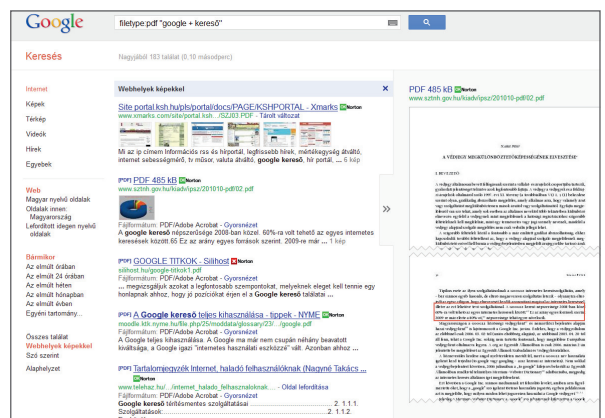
Google

filetype:pdf "google + kereső"

Keresés

Nagyjából 183 találat (0,10 másodperc)

Internet
Képek
Térkép
Videók
Hírek
Egyebek

Web
Magyar nyelvű oldalak
Oldalak innen: Magyarország
Lefordított idegen nyelvű oldalak

Bármikor
Az elmúlt órában
Az elmúlt 24 órában
Az elmúlt héten
Az elmúlt hónapban
Az elmúlt évben
Egyéni tartomány...

Összes találat
Webhelyek képekkel
Szó szerint

Alaphelyzet

Webhelyek képekkel

Site portal.ksh.hu/pls/portal/docs/PAGE/KSHPORTAL - Xmarks Norton
www.xmarks.com/site/portal.ksh.../SZJ03.PDF - Tárolt változat
Mi az új címem Információs rss és hírportál, legfrissebb hírek, mértékegység átváltó, internet sebességmérő, tv műsor, valuta átváltó, google kereső, hír portál, ... 6 kép

[PDF] PDF 485 kB Norton
www.sztnh.gov.hu/kiadvipsz/201010-pdf/02.pdf
Fájlformátum: PDF/Adobe Acrobat - Gyorsnézet
A google kereső népszerűsége 2008-ban közel. 60%-ra volt tehető az egyes internetes keresések között 65 Ez az arány egyes források szerint. 2009-re már ... 1 kép

[PDF] GOOGLE TITKOK - Silihost Norton
silihost.hu/google-titkok1.pdf
Fájlformátum: PDF/Adobe Acrobat - Gyorsnézet
... megszagjuk azokat a legfontosabb szempontokat, melyeknek eleget kell tennie egy honlapnak ahhoz, hogy jó pozíciókat érjen el a Google kereső találatai ...

[PDF] A Google kereső teljes kihasználása - tippek - NYME Norton
moodle.ktk.nyme.hu/file.php/25/moddata/glossary/23/.../google.pdf
Fájlformátum: PDF/Adobe Acrobat - Gyorsnézet
A Google teljes kihasználása. A Google ma már nem csupán néhány beavatott kiváltsága, a Google igazi "internetes használati eszközzé" vált. Azonban ahhoz ...

[PDF] Tartalomjegyzék Internet, haladó felhasználóknak (Nagyné Takács ...
www.telefhaz.hu/.../internet_haladó_felhasználóknak... - Oldal lefordítása
Fájlformátum: PDF/Adobe Acrobat - Gyorsnézet
A Google kereső térítésmentes szolgáltatásai .......... 2. 1.1.
Szolgáltatások .......... 2. 1.1.2.

PDF 485 kB Norton
www.sztnh.gov.hu/kiadvipsz/201010-pdf/02.pdf

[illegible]